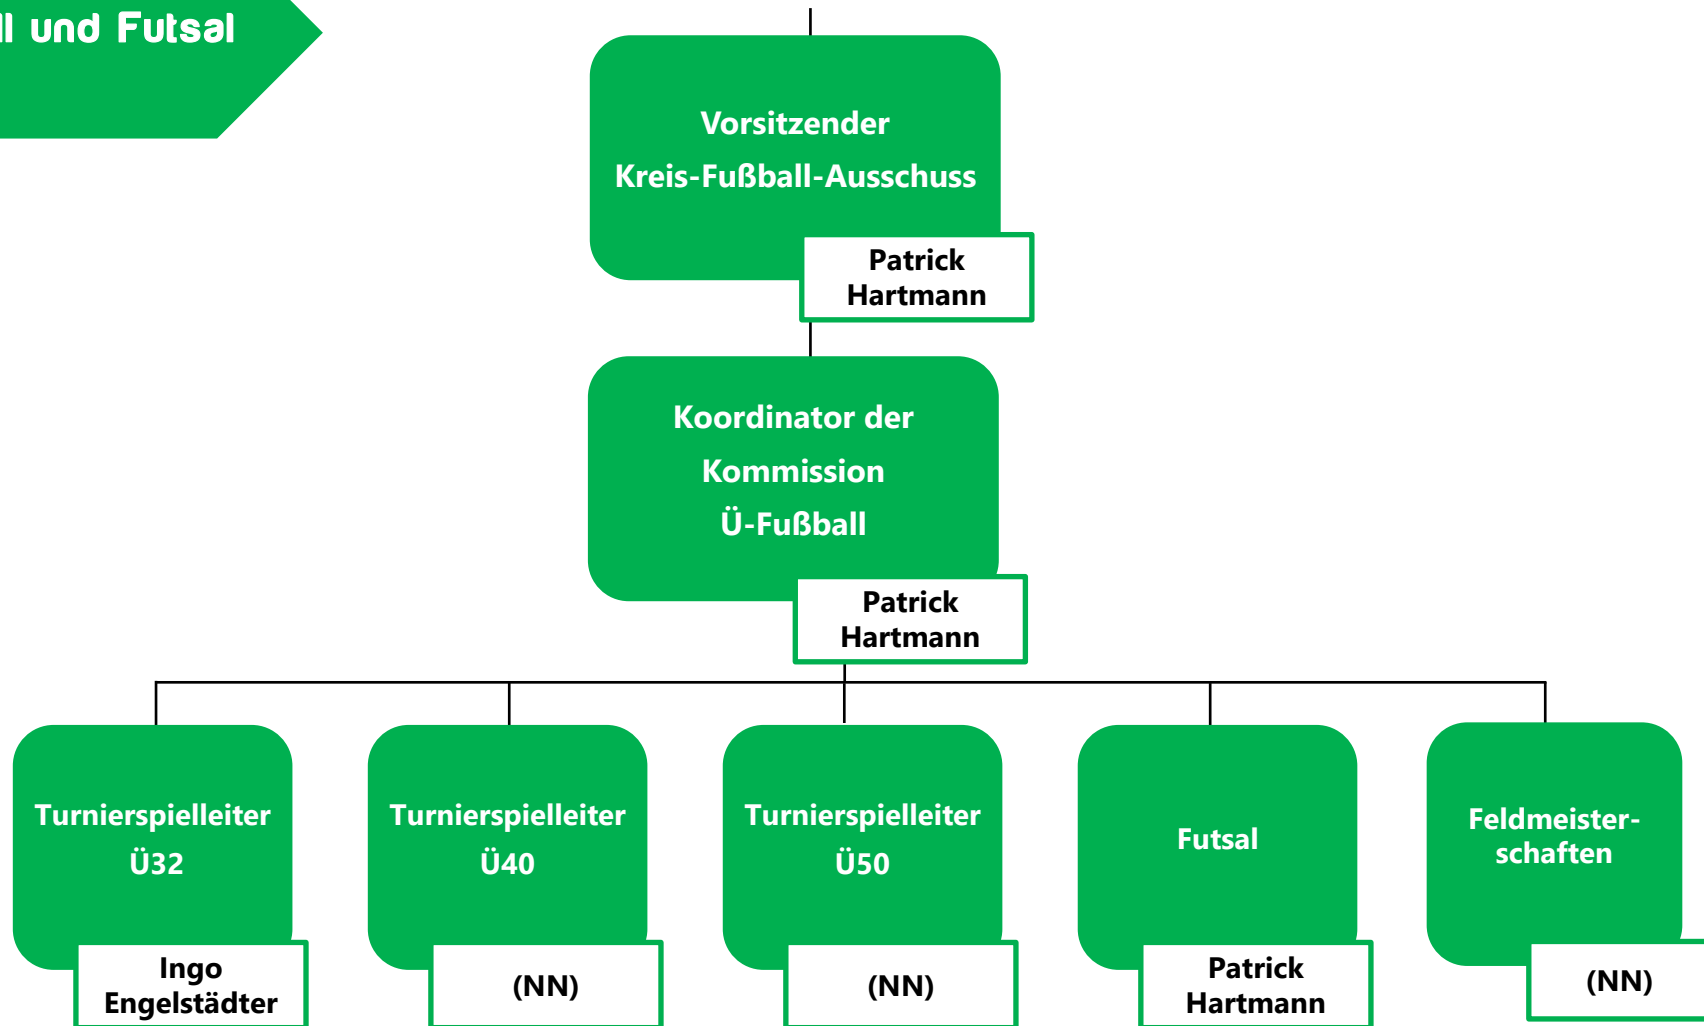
ll und Futsal

Vorsitzender
Kreis-Fußball-Ausschuss

Patrick Hartmann

Koordinator der
Kommission
Ü-Fußball

Patrick Hartmann

Turnierspielleiter
Ü32

Ingo Engelstädter

Turnierspielleiter
Ü40

(NN)

Turnierspielleiter
Ü50

(NN)

Futsal

Patrick Hartmann

Feldmeisterschaften

(NN)